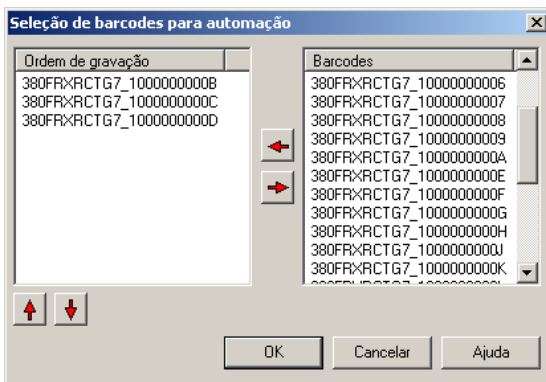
Seleção de barcodes para automação

| Ordem de gravação |
|---|
| 380FRXRCTG7_1000000000B |
| 380FRXRCTG7_1000000000C |
| 380FRXRCTG7_1000000000D |

| Barcodes |
|---|
| 380FRXRCTG7_10000000006 |
| 380FRXRCTG7_10000000007 |
| 380FRXRCTG7_10000000008 |
| 380FRXRCTG7_10000000009 |
| 380FRXRCTG7_1000000000A |
| 380FRXRCTG7_1000000000E |
| 380FRXRCTG7_1000000000F |
| 380FRXRCTG7_1000000000G |
| 380FRXRCTG7_1000000000H |
| 380FRXRCTG7_1000000000J |
| 380FRXRCTG7_1000000000K |
| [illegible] |

OK Cancelar Ajuda